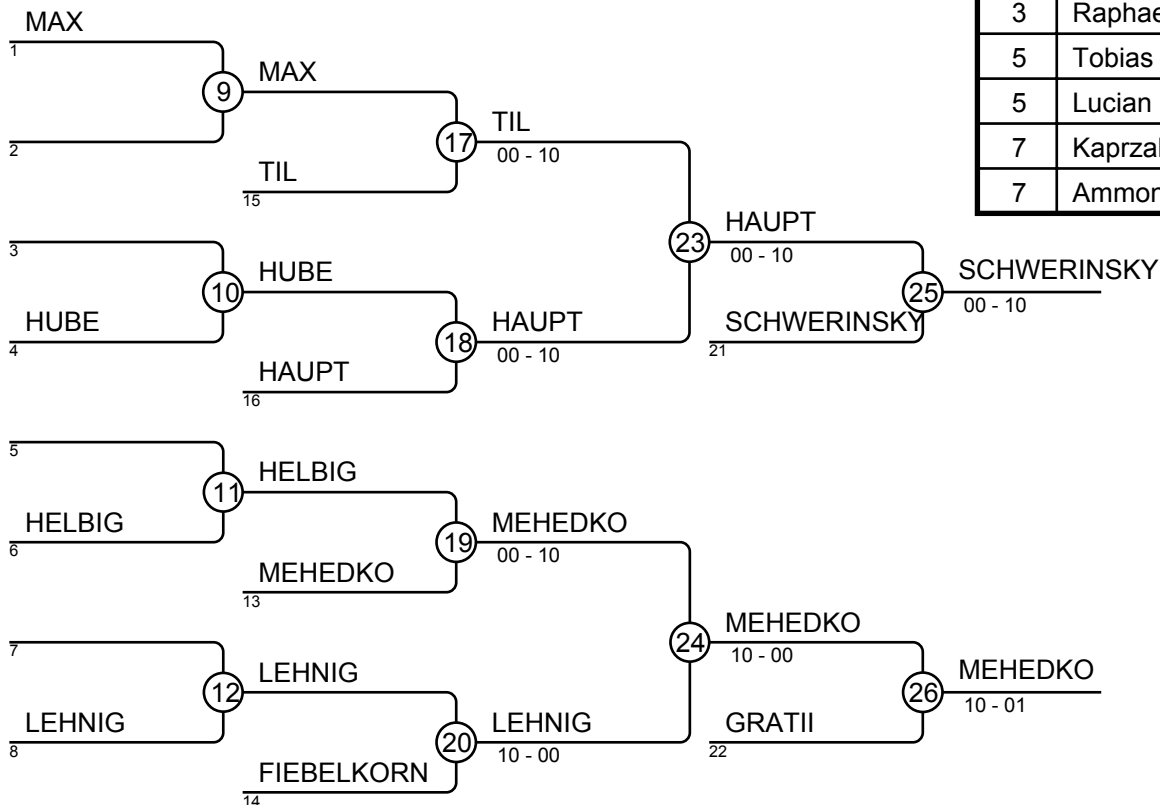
MAX
1
2
9
MAX
TIL
15
17
TIL
00 - 10
3
HUBE
4
10
HUBE
HAUPT
16
18
HAUPT
00 - 10
23
HAUPT
00 - 10
SCHWERINSKY
21
25
SCHWERINSKY
00 - 10
5
HELBIG
6
11
HELBIG
MEHEDKO
13
19
MEHEDKO
00 - 10
7
LEHNIG
8
12
LEHNIG
FIEBELKORN
14
20
LEHNIG
10 - 00
24
MEHEDKO
10 - 00
GRATII
22
26
MEHEDKO
10 - 01

| 3 | Raphae |
|---|---|
| 5 | Tobias |
| 5 | Lucian |
| 7 | Kaprzal |
| 7 | Ammon |